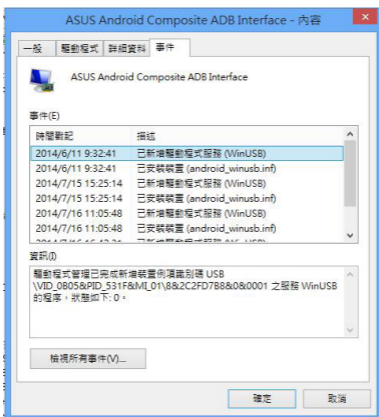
ASUS Android Composite ADB Interface - 內容

一般 | 驅動程式 | 詳細資料 | 事件

ASUS Android Composite ADB Interface

事件(E)

| 時間戳記 | 描述 |
|---|---|
| 2014/6/11 9:32:41 | 已新增驅動程式服務 (WinUSB) |
| 2014/6/11 9:32:41 | 已安裝裝置 (android_winusb.inf) |
| 2014/7/15 15:25:14 | 已新增驅動程式服務 (WinUSB) |
| 2014/7/15 15:25:14 | 已安裝裝置 (android_winusb.inf) |
| 2014/7/16 11:05:48 | 已新增驅動程式服務 (WinUSB) |
| 2014/7/16 11:05:48 | 已安裝裝置 (android_winusb.inf) |
| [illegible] | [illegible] |

資訊(I)

驅動程式管理已完成新增裝置例項識別碼 USB \VID_0B05&PID_531F&MI_01\8&2C2FD788&0&0001 之服務 WinUSB 的程序，狀態如下: 0。

檢視所有事件(V)...

確定 取消